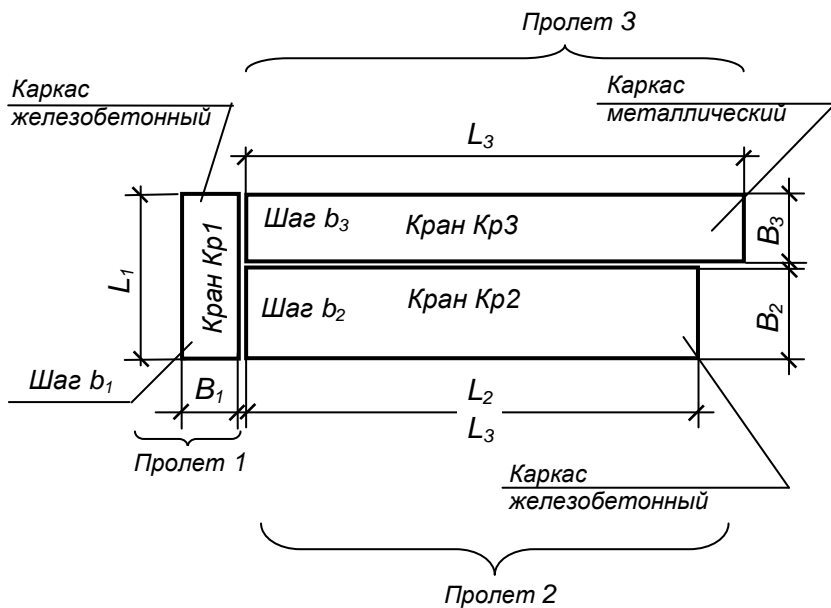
Пролет 3

Каркас железобетонный

Каркас металлический

$L_3$

$L_1$

Кран Кр1

Шаг $b_3$

Кран Кр3

$B_3$

Шаг $b_2$

Кран Кр2

$B_2$

Шаг $b_1$

$B_1$

$L_2$

$L_3$

Пролет 1

Каркас железобетонный

Пролет 2